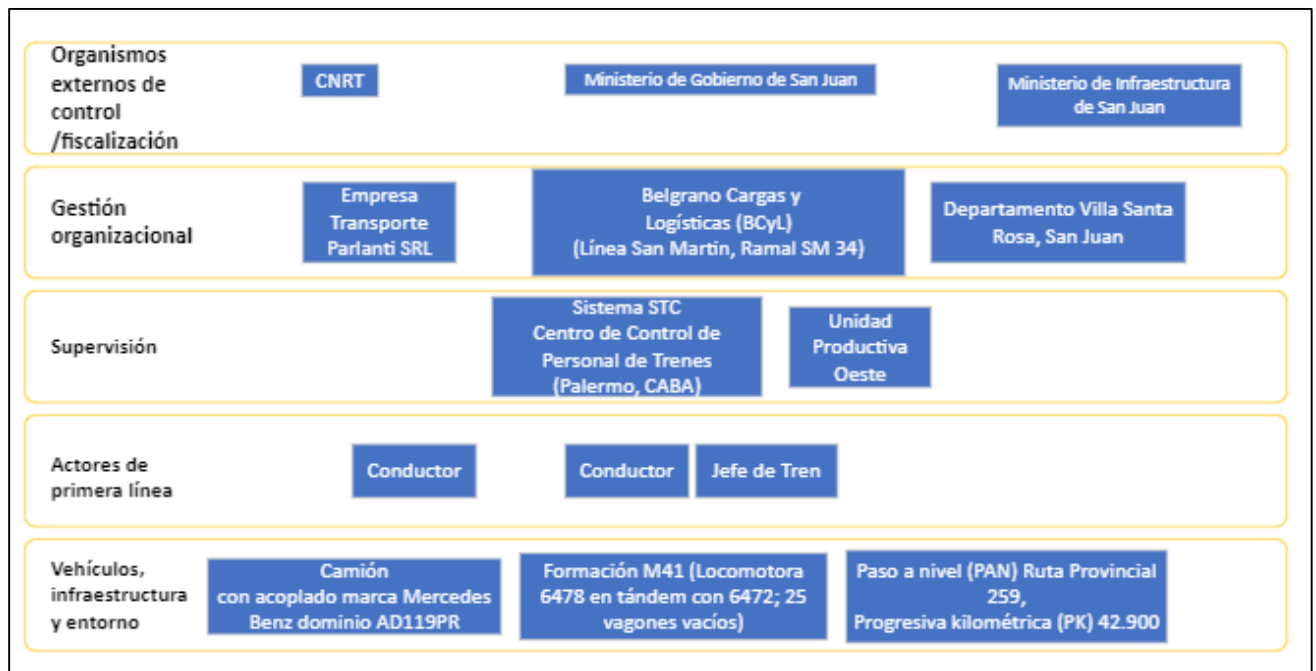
Organismos externos de control /fiscalización

CNRT

Ministerio de Gobierno de San Juan

Ministerio de Infraestructura de San Juan

Gestión organizacional

Empresa Transporte Parlanti SRL

Belgrano Cargas y Logísticas (BCyL) (Línea San Martin, Ramal SM 34)

Departamento Villa Santa Rosa, San Juan

Supervisión

Sistema STC Centro de Control de Personal de Trenes (Palermo, CABA)

Unidad Productiva Oeste

Actores de primera línea

Conductor

Conductor

Jefe de Tren

Vehículos, infraestructura y entorno

Camión con acoplado marca Mercedes Benz dominio AD119PR

Formación M41 (Locomotora 6478 en tándem con 6472; 25 vagones vacíos)

Paso a nivel (PAN) Ruta Provincial 259, Progresiva kilométrica (PK) 42.900